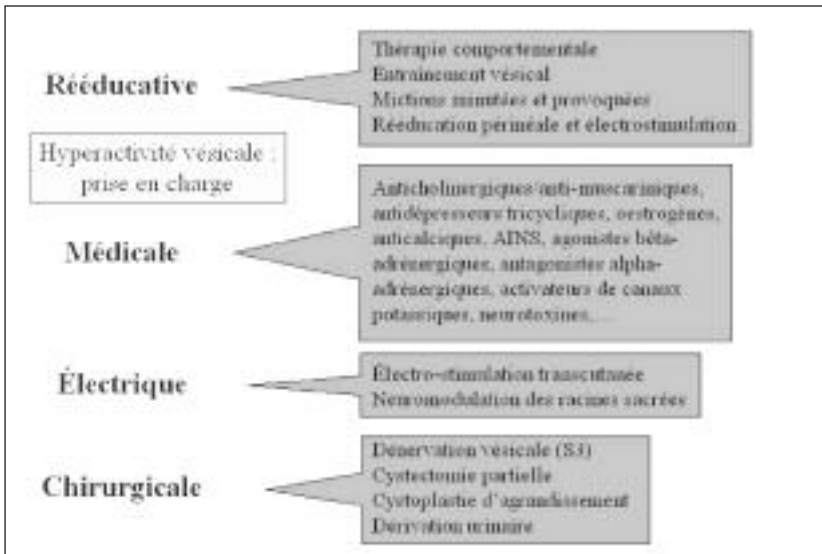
Rééducative

Thérapie comportementale
Entraînement vésical
Mictions minutées et provoquées
Rééducation périnéale et électrostimulation

Hyperactivité vésicale : prise en charge

Médicale

Anticholinergiques/anti-muscariniques, antidépresseurs tricycliques, oestrogènes, anticalciques, AINS, agonistes béta-adrénergiques, antagonistes alpha-adrénergiques, activateurs de canaux potassiques, neurotoxines,...

Électrique

Électro-stimulation transcutanée
Neuromodulation des racines sacrées

Chirurgicale

Dénervation vésicale (S3)
Cystectomie partielle
Cystoplastie d'agrandissement
Dérivation urinaire